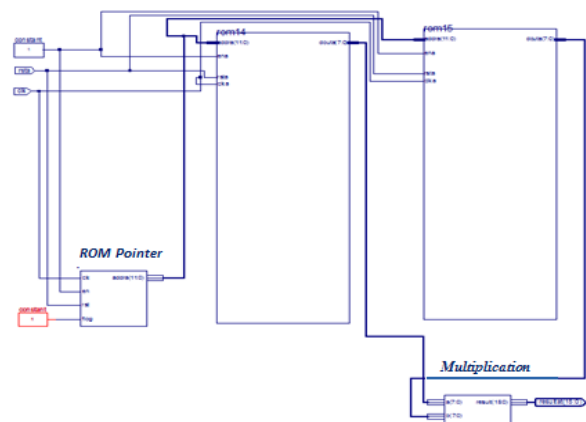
constant
1

rsta

clk

rom14
addra(11:0)
ena
rsta
clka
douta(7:0)

rom15
addra(11:0)
ena
rsta
clka
douta(7:0)

ROM Pointer
clk
en
rst
flag
addra(11:0)

constant
0

Multiplication
a(7:0)
b(7:0)
result(15:0)
result(15:0)